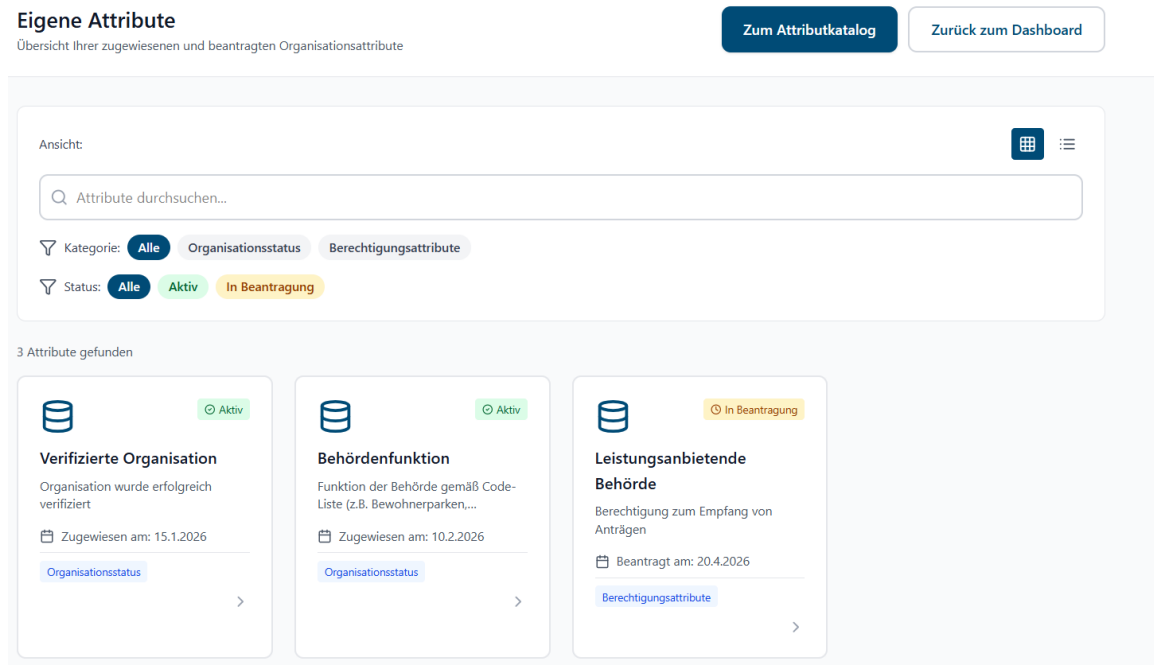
Eigene Attribute
Übersicht Ihrer zugewiesenen und beantragten Organisationsattribute

Zum Attributkatalog
Zurück zum Dashboard

Ansicht:

Attribute durchsuchen...

Kategorie: Alle Organisationsstatus Berechtigungsattribute

Status: Alle Aktiv In Beantragung

3 Attribute gefunden

Aktiv
Verifizierte Organisation
Organisation wurde erfolgreich verifiziert
Zugewiesen am: 15.1.2026
Organisationsstatus

Aktiv
Behördenfunktion
Funktion der Behörde gemäß Code-Liste (z.B. Bewohnerparken,...
Zugewiesen am: 10.2.2026
Organisationsstatus

In Beantragung
Leistungsanbietende Behörde
Berechtigung zum Empfang von Anträgen
Beantragt am: 20.4.2026
Berechtigungsattribute